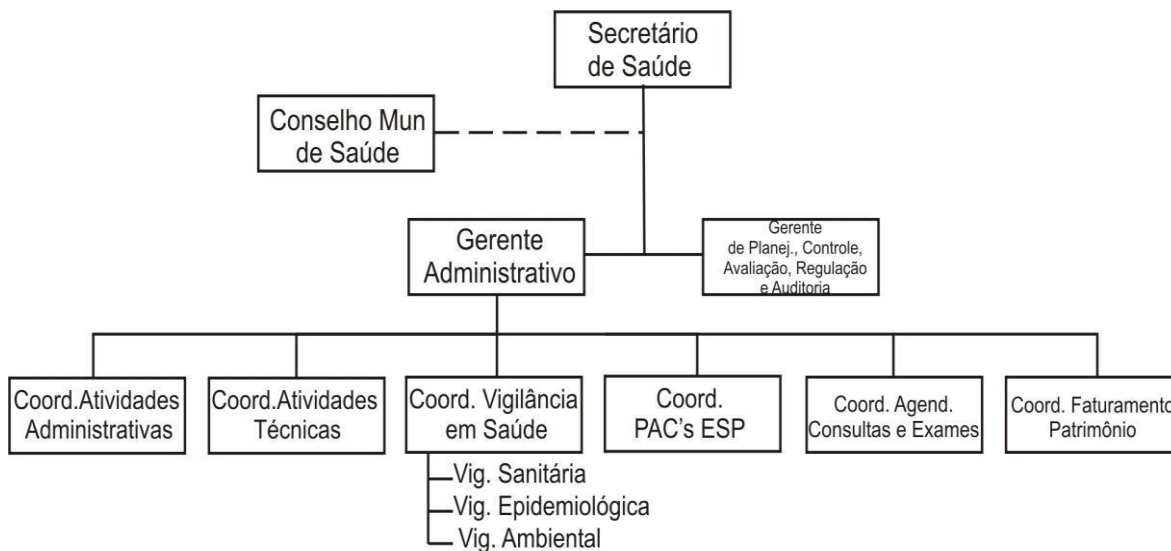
Secretário de Saúde

Conselho Mun de Saúde

Gerente Administrativo

Gerente de Planej., Controle, Avaliação, Regulação e Auditoria

Coord.Atividades Administrativas

Coord.Atividades Técnicas

Coord. Vigilância em Saúde

Vig. Sanitária

Vig. Epidemiológica

Vig. Ambiental

Coord. PAC's ESP

Coord. Agend. Consultas e Exames

Coord. Faturamento Patrimônio